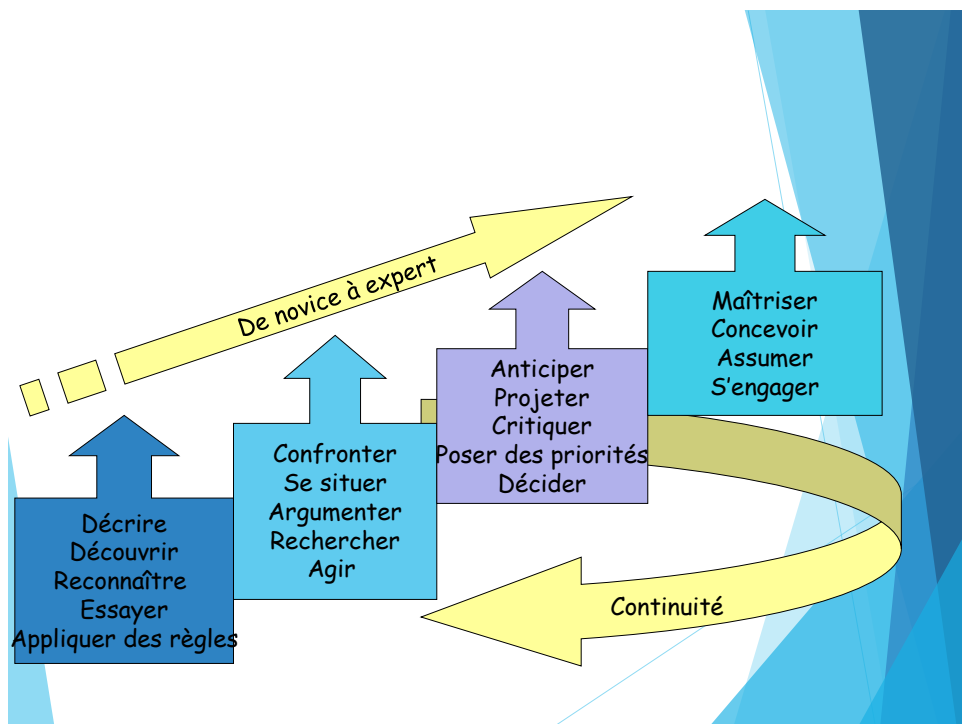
De novice à expert

Décrire
Découvrir
Reconnaître
Essayer
Appliquer des règles

Confronter
Se situer
Argumenter
Rechercher
Agir

Anticiper
Projeter
Critiquer
Poser des priorités
Décider

Maîtriser
Concevoir
Assumer
S'engager

Continuité